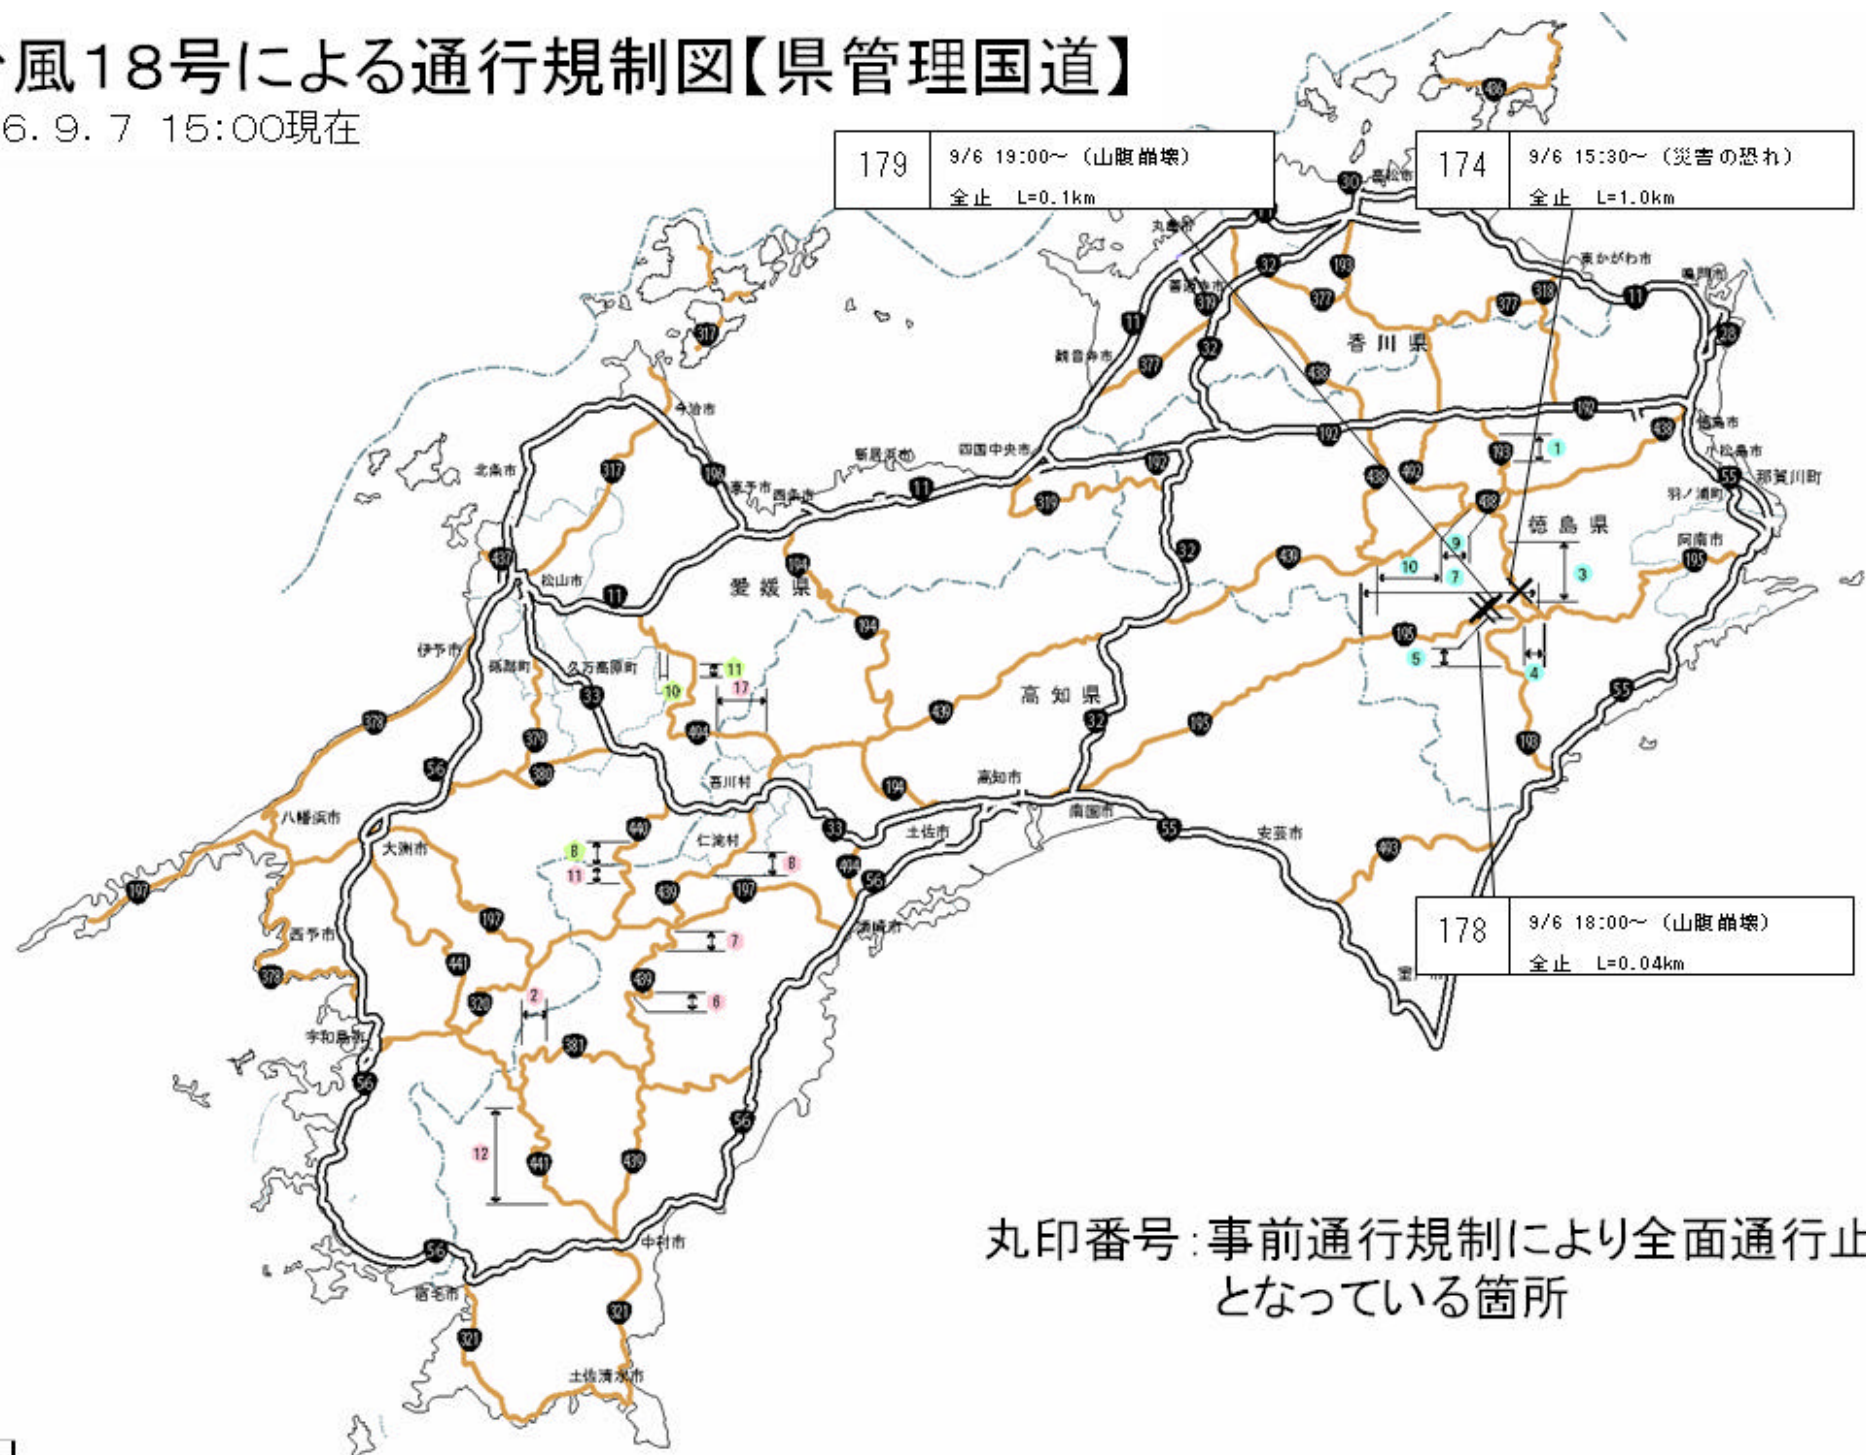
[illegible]風18号による通行規制図【県管理国道】
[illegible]6. 9. 7 15:00現在

| 179 | 9/6 19:00~（山腹崩壊） 全止 L=0.1km |
|---|---|

| 174 | 9/6 15:30~（災害の恐れ） 全止 L=1.0km |
|---|---|

| 178 | 9/6 18:00~（山腹崩壊） 全止 L=0.04km |
|---|---|

高松市
丸亀市
東かがわ市
鳴門市
善通寺市
観音寺市
香川県
今治市
新居浜市
四国中央市
徳島市
小松島市
那賀川町
羽ノ浦町
北条市
東予市
西条市
徳島県
阿南市
松山市
愛媛県
伊予市
砥部町
久万高原町
高知県
吾川村
高知市
南国市
八幡浜市
大洲市
仁淀村
土佐市
安芸市
須崎市
西予市
宇和島市
中村市
宿毛市
土佐清水市
室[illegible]

丸印番号:事前通行規制により全面通行止となっている箇所